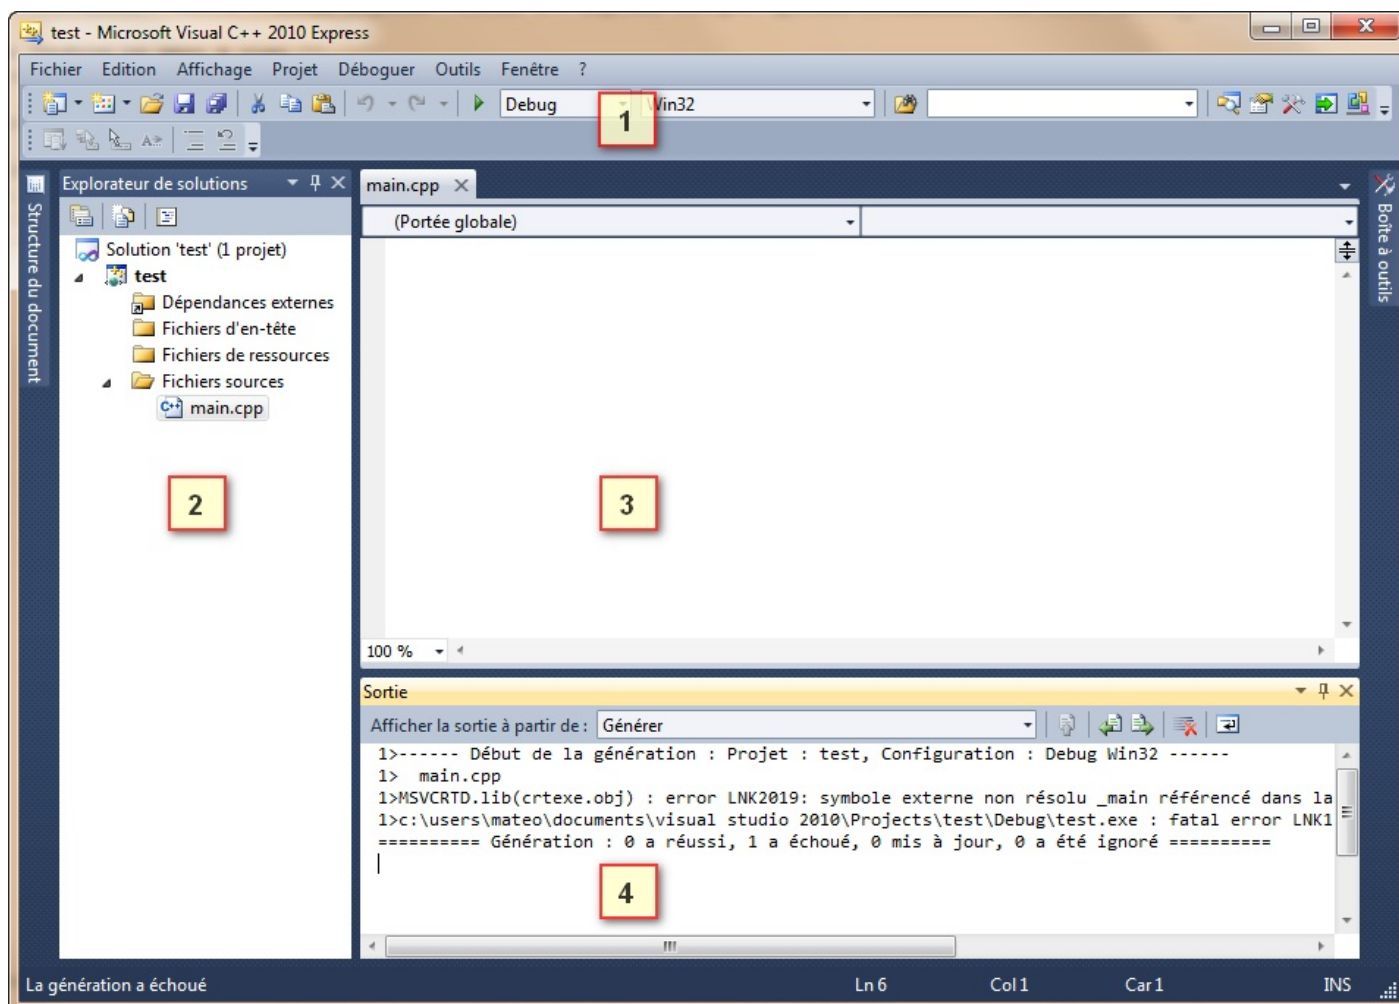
test - Microsoft Visual C++ 2010 Express

Fichier Edition Affichage Projet Déboguer Outils Fenêtre ?

Debug Win32

1

Structure du document

Explorateur de solutions

Solution 'test' (1 projet)
test
Dépendances externes
Fichiers d'en-tête
Fichiers de ressources
Fichiers sources
main.cpp

2

main.cpp

(Portée globale)

3

100 %

Boîte à outils

Sortie

Afficher la sortie à partir de : Générer

1>------ Début de la génération : Projet : test, Configuration : Debug Win32 ------
1> main.cpp
1>MSVCRTD.lib(crtexe.obj) : error LNK2019: symbole externe non résolu _main référencé dans la
1>c:\users\mateo\documents\visual studio 2010\Projects\test\Debug\test.exe : fatal error LNK1
========== Génération : 0 a réussi, 1 a échoué, 0 mis à jour, 0 a été ignoré ==========

4

La génération a échoué

Ln 6 Col 1 Car 1 INS